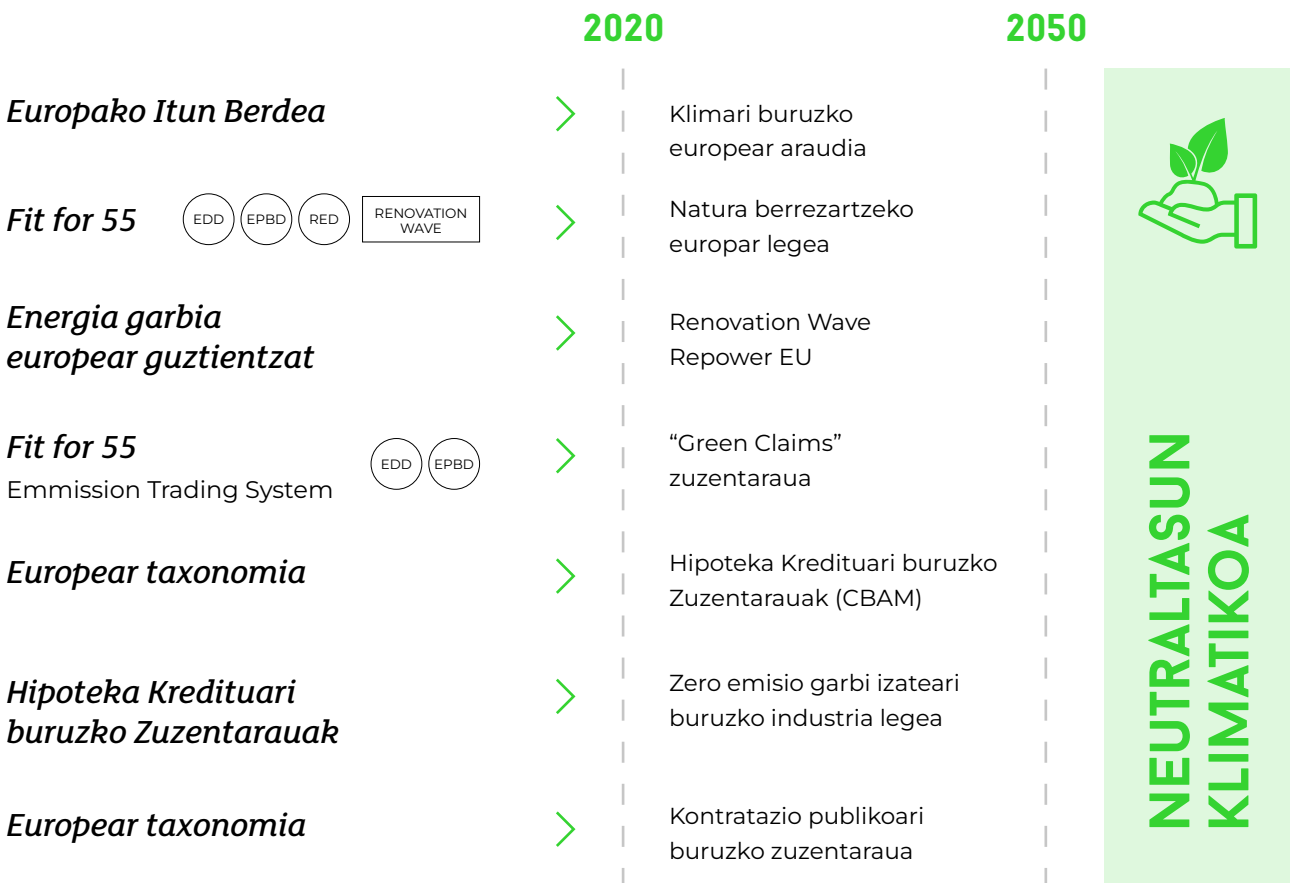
2020

2050

Europako Itun Berdea

Klimari buruzko europear araudia

Fit for 55 EDD EPBD RED RENOVATION WAVE

Natura berrezartzeko europar legea

Energia garbia europear guztientzat

Renovation Wave Repower EU

Fit for 55
Emmission Trading System EDD EPBD

“Green Claims” zuzentaraua

Europear taxonomia

Hipoteka Kredituari buruzko Zuzentarauak (CBAM)

Hipoteka Kredituari buruzko Zuzentarauak

Zero emisio garbi izateari buruzko industria legea

Europear taxonomia

Kontratazio publikoari buruzko zuzentaraua

NEUTRALTASUN KLIMATIKOA